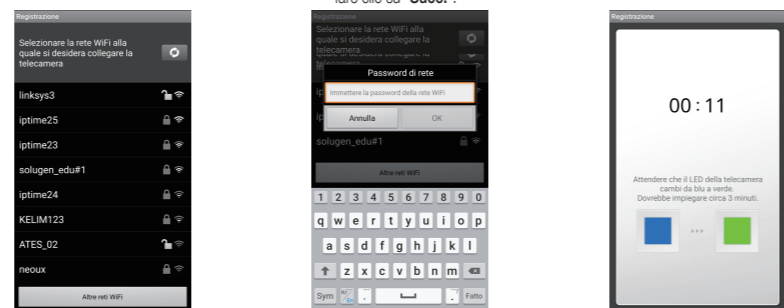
fare clic su "Salva".

Registrazione

Selezionare la rete WiFi alla quale si desidera collegare la telecamera

linksys3

iptime25

iptime23

solugen_edu#1

iptime24

KELIM123

ATES_02

neoux

Altre reti WiFi

Registrazione

Selezionare la rete WiFi alla quale si desidera collegare la telecamera

Password di rete

Immettere la password della rete WiFi

Annulla

OK

solugen_edu#1

Altre reti WiFi

1 2 3 4 5 6 7 8 9 0

q w e r t y u i o p

a s d f g h j k l

z x c v b n m

Sym

Fatto

Registrazione

00 : 11

Attendere che il LED della telecamera cambi da blu a verde. Dovrebbe impiegare circa 3 minuti.